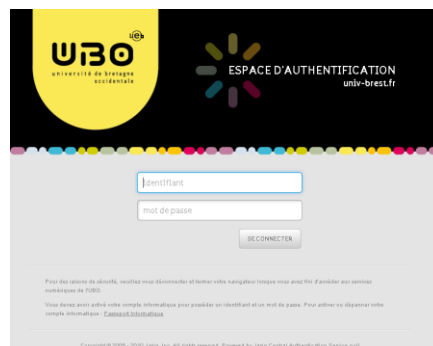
UBO
uebe
université de bretagne occidentale

ESPACE D'AUTHENTIFICATION
univ-brest.fr

identifiant

mot de passe

SE CONNECTER

Pour des raisons de sécurité, veuillez vous déconnecter et fermer votre navigateur lorsque vous avez fini d'accéder aux services numériques de l'UBO.

Vous devez avoir activé votre compte informatique pour posséder un identifiant et un mot de passe. Pour activer ou dépanner votre compte informatique : Passeport informatique

Copyright © 2005 - 2010 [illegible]